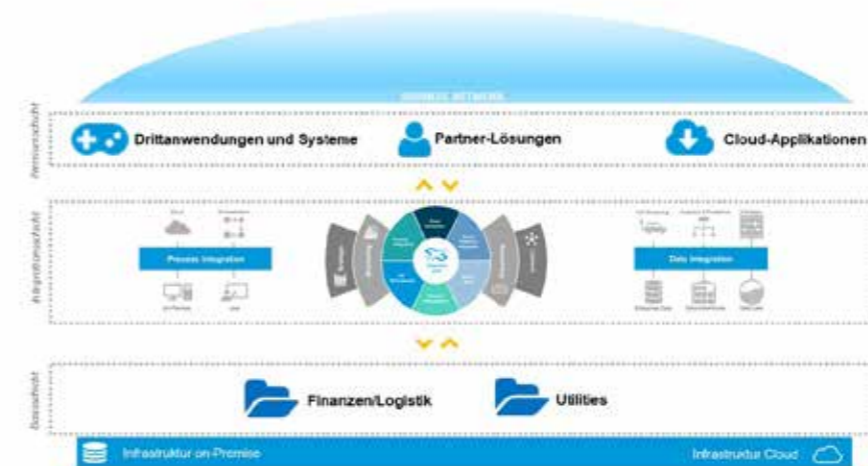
BUSINESS NETWORK

Itenenschicht

Drittanwendungen und Systeme

Partner-Lösungen

Cloud-Applikationen

Integrationsschicht

Process Integration

Data Integration

Basisschicht

Finanzen/Logistik

Utilities

Infrastruktur on-Premise

Infrastruktur Cloud